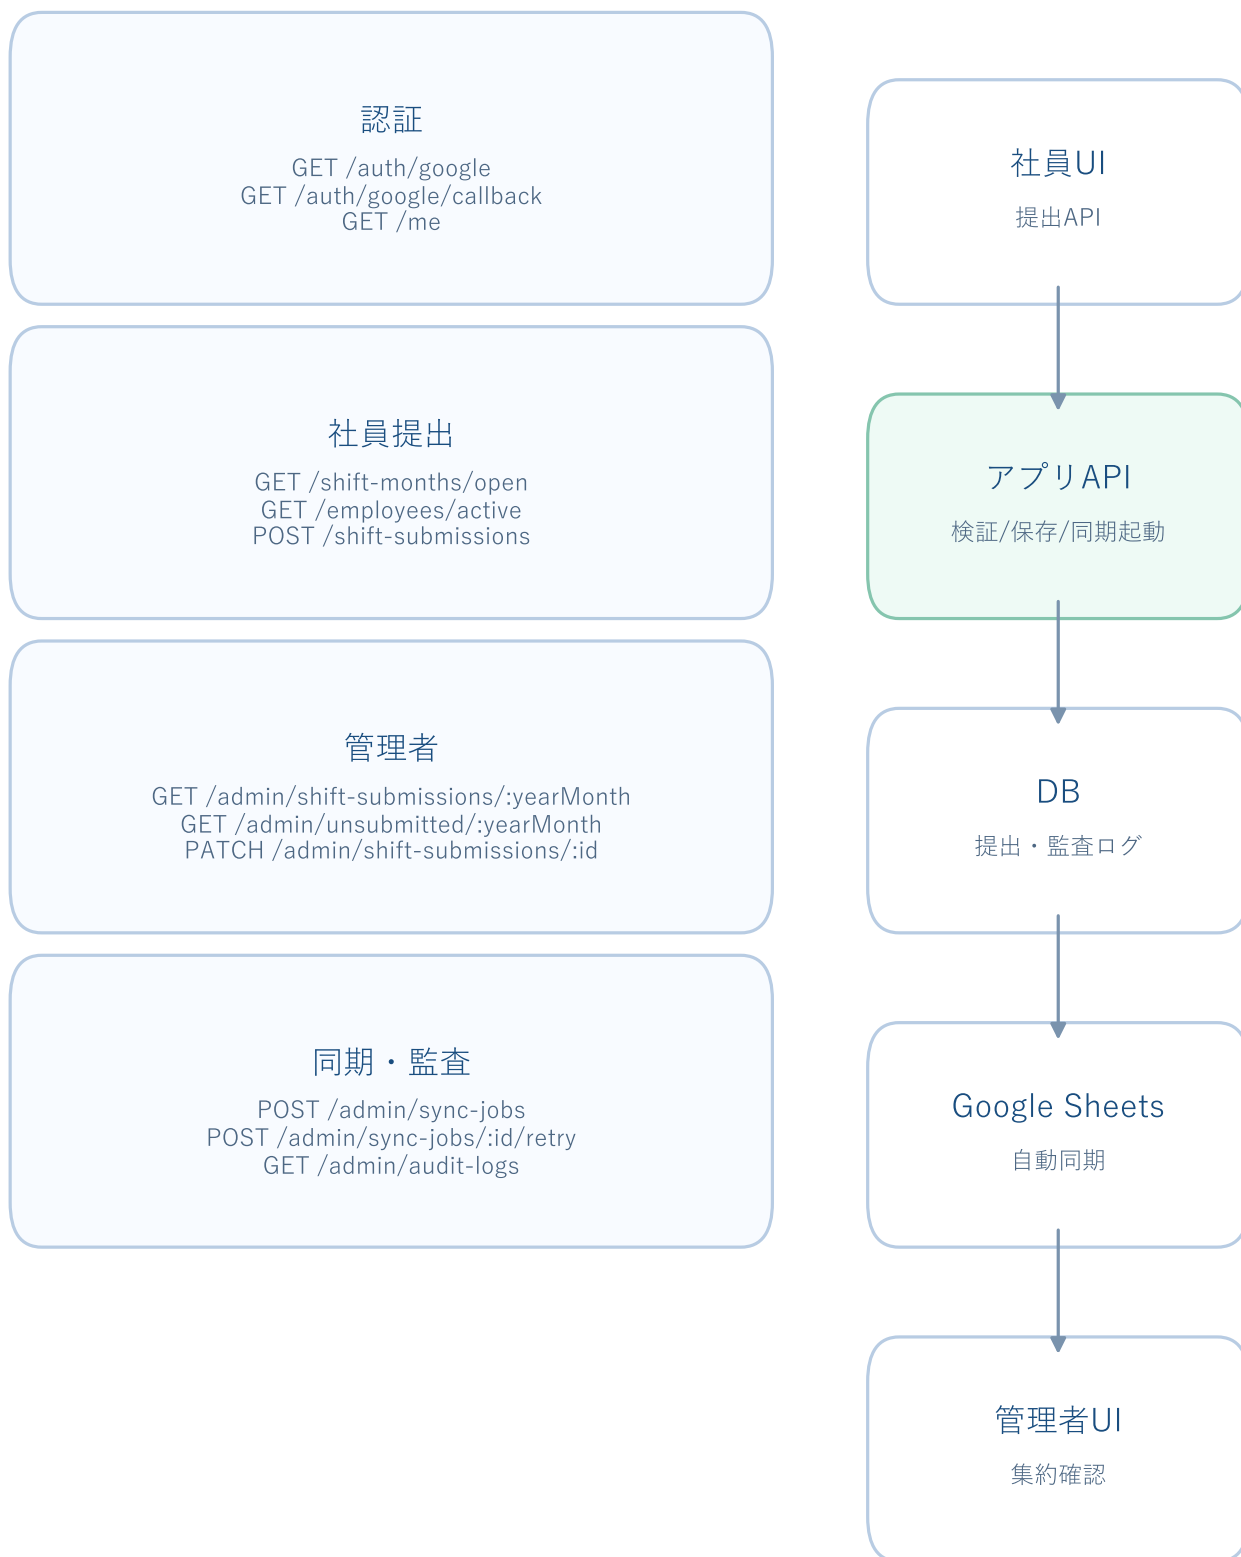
認証

GET /auth/google
GET /auth/google/callback
GET /me

社員提出

GET /shift-months/open
GET /employees/active
POST /shift-submissions

管理者

GET /admin/shift-submissions/:yearMonth
GET /admin/unsubmitted/:yearMonth
PATCH /admin/shift-submissions/:id

同期・監査

POST /admin/sync-jobs
POST /admin/sync-jobs/:id/retry
GET /admin/audit-logs

社員UI

提出API

アプリAPI

検証/保存/同期起動

DB

提出・監査ログ

Google Sheets

自動同期

管理者UI

集約確認